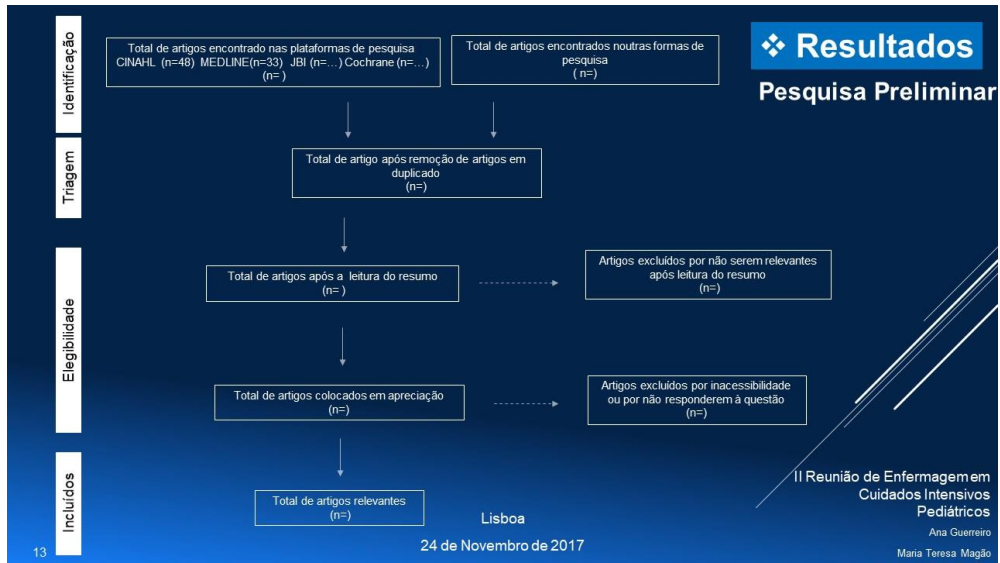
❖ Resultados

Pesquisa Preliminar

Identificação

Total de artigos encontrado nas plataformas de pesquisa CINAHL (n=48) MEDLINE(n=33) JBI (n=…) Cochrane (n=…) (n= )

Total de artigos encontrados noutras formas de pesquisa ( n=)

Triagem

Total de artigo após remoção de artigos em duplicado (n=)

Elegibilidade

Total de artigos após a leitura do resumo (n= )

Artigos excluídos por não serem relevantes após leitura do resumo (n=)

Total de artigos colocados em apreciação (n=)

Artigos excluídos por inacessibilidade ou por não responderem à questão (n=)

Incluídos

Total de artigos relevantes (n=)

Lisboa

24 de Novembro de 2017

II Reunião de Enfermagem em Cuidados Intensivos Pediátricos

Ana Guerreiro

Maria Teresa Magão

13